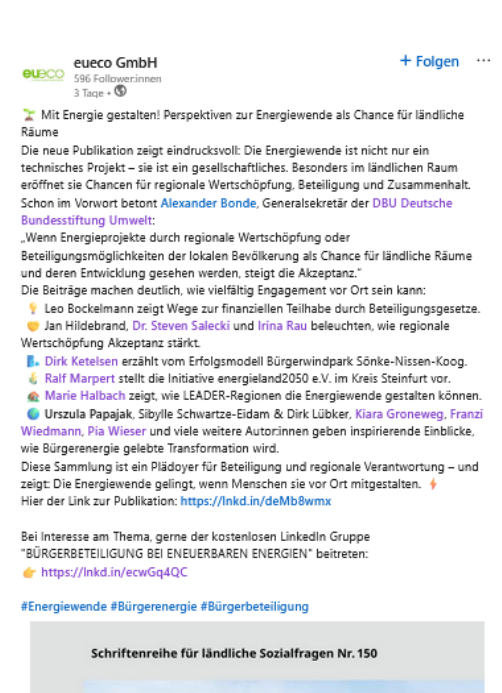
eueco

eueco GmbH
596 Follower:innen
3 Tage • 

+ Folgen ···

Mit Energie gestalten! Perspektiven zur Energiewende als Chance für ländliche Räume
Die neue Publikation zeigt eindrucksvoll: Die Energiewende ist nicht nur ein technisches Projekt – sie ist ein gesellschaftliches. Besonders im ländlichen Raum eröffnet sie Chancen für regionale Wertschöpfung, Beteiligung und Zusammenhalt.
Schon im Vorwort betont Alexander Bonde, Generalsekretär der DBU Deutsche Bundesstiftung Umwelt:
„Wenn Energieprojekte durch regionale Wertschöpfung oder Beteiligungsmöglichkeiten der lokalen Bevölkerung als Chance für ländliche Räume und deren Entwicklung gesehen werden, steigt die Akzeptanz."
Die Beiträge machen deutlich, wie vielfältig Engagement vor Ort sein kann:
Leo Bockelmann zeigt Wege zur finanziellen Teilhabe durch Beteiligungsgesetze.
Jan Hildebrand, Dr. Steven Salecki und Irina Rau beleuchten, wie regionale Wertschöpfung Akzeptanz stärkt.
Dirk Ketelsen erzählt vom Erfolgsmodell Bürgerwindpark Sönke-Nissen-Koog.
Ralf Marpert stellt die Initiative energieland2050 e.V. im Kreis Steinfurt vor.
Marie Halbach zeigt, wie LEADER-Regionen die Energiewende gestalten können.
Urszula Papajak, Sibylle Schwartze-Eidam & Dirk Lübker, Kiara Groneweg, Franzi Wiedmann, Pia Wieser und viele weitere Autor:innen geben inspirierende Einblicke, wie Bürgerenergie gelebte Transformation wird.
Diese Sammlung ist ein Plädoyer für Beteiligung und regionale Verantwortung – und zeigt: Die Energiewende gelingt, wenn Menschen sie vor Ort mitgestalten.
Hier der Link zur Publikation: https://lnkd.in/deMb8wmx

Bei Interesse am Thema, gerne der kostenlosen LinkedIn Gruppe "BÜRGERBETEILIGUNG BEI ENEUERBAREN ENERGIEN" beitreten:
https://lnkd.in/ecwGq4QC

#Energiewende #Bürgerenergie #Bürgerbeteiligung

Schriftenreihe für ländliche Sozialfragen Nr. 150